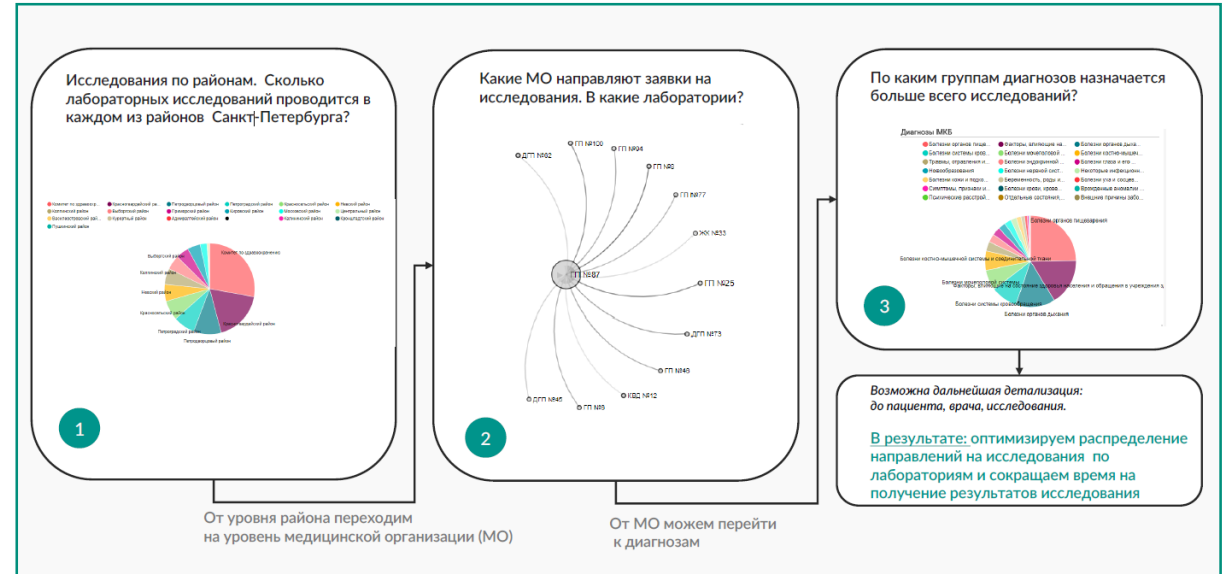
Исследования по районам. Сколько лабораторных исследований проводится в каждом из районов Санкт-Петербурга?

Комитет по здравоохр... Красногвардейский ра... Петроградский район Петродворцовый район Красносельский район Невский район
Калининский район Выборгский район Приморский район Кировский район Московский район Центральный район
Василеостровский район Курортный район Адмиралтейский район Колпинский район Кронштадтский район
Пушкинский район

Выборгский район
Калининский район
Невский район
Красносельский район
Петроградский район
Петродворцовый район
Комитет по здравоохранению
Красногвардейский район

1

Какие МО направляют заявки на исследования. В какие лаборатории?

ДГП №62
ГП №100
ГП №94
ГП №8
ГП №77
ЖК №33
ГП №87
ГП №25
ДГП №73
ГП №46
КВД №12
ДГП №45
ГП №3

2

По каким группам диагнозов назначается больше всего исследований?

Диагнозы МКБ
Болезни органов пище... Факторы, влияющие на... Болезни органов дыха...
Болезни системы кров... Болезни мочеполовой... Болезни костно-мышеч...
Травмы, отравления и... Болезни эндокринной... Болезни глаза и его...
Новообразования Болезни нервной сист... Некоторые инфекцион...
Болезни кожи и подко... Беременность, роды и... Болезни уха и сосцев...
Симптомы, признаки и... Болезни крови, кровет... Врожденные аномалии...
Психические расстрой... Отдельные состояния... Внешние причины забо...

Болезни органов пищеварения
Болезни костно-мышечной системы и соединительной ткани
Болезни мочеполовой системы
Факторы, влияющие на состояние здоровья населения и обращения в учреждения з
Болезни системы кровообращения
Болезни органов дыхания

3

Возможна дальнейшая детализация: до пациента, врача, исследования.

В результате: оптимизируем распределение направлений на исследования по лабораториям и сокращаем время на получение результатов исследования

От уровня района переходим на уровень медицинской организации (МО)

От МО можем перейти к диагнозам